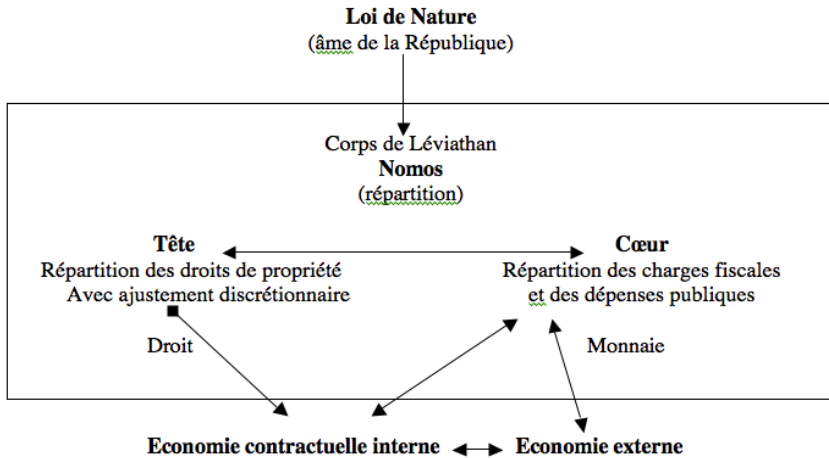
**Loi de Nature**
(âme de la République)

Corps de Léviathan
**Nomos**
(répartition)

**Tête**
Répartition des droits de propriété
Avec ajustement discrétionnaire

**Cœur**
Répartition des charges fiscales
et des dépenses publiques

Droit

Monnaie

**Economie contractuelle interne**

**Economie externe**